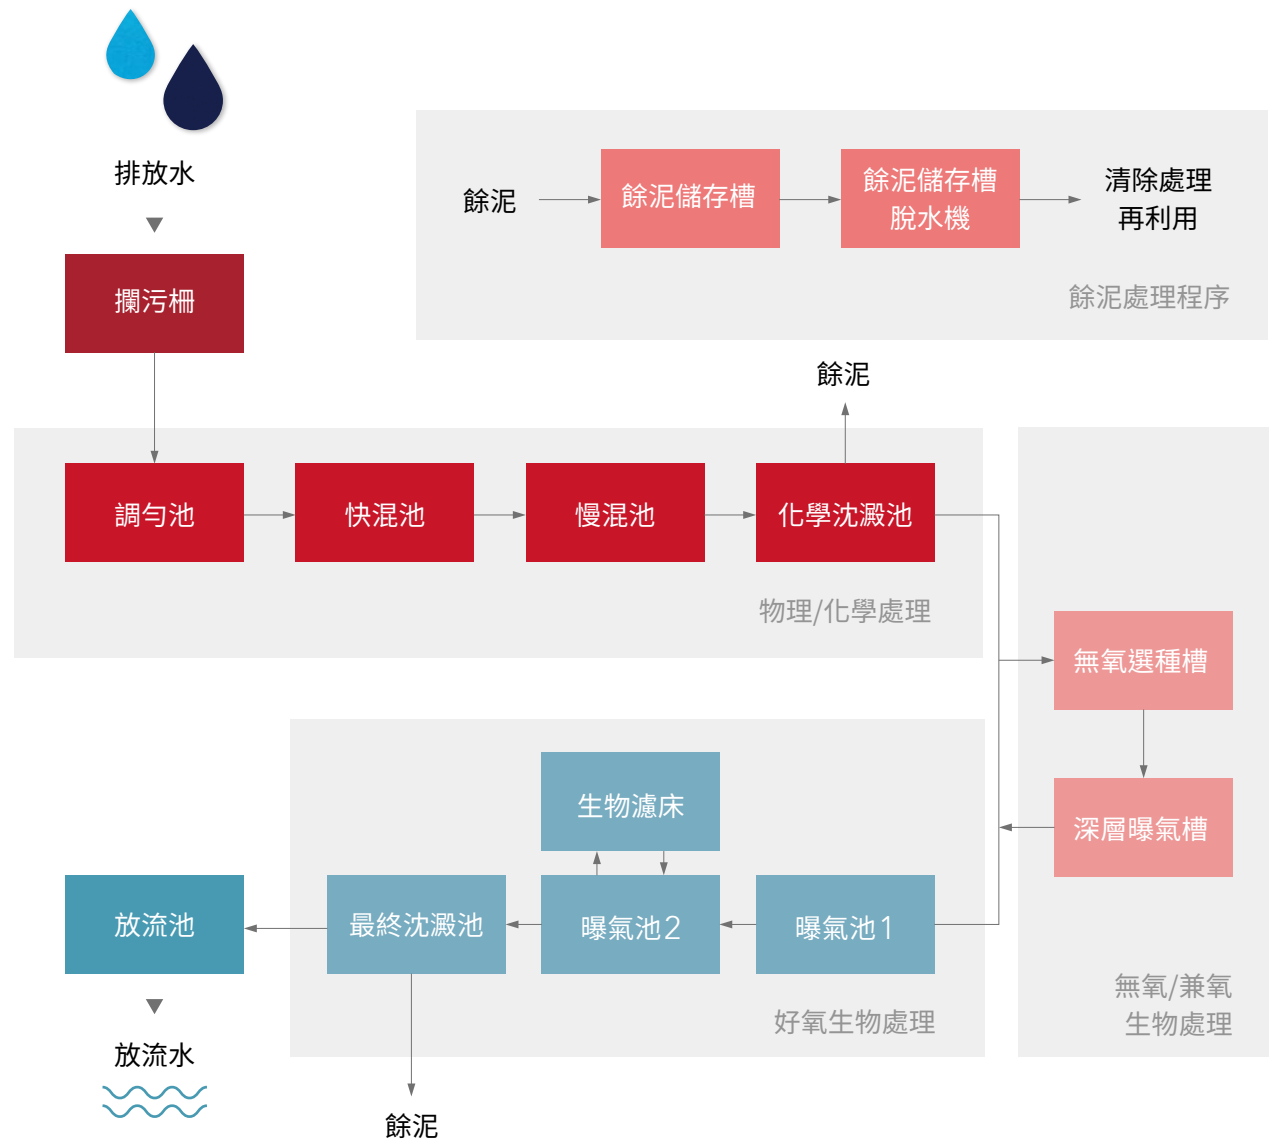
排放水

攔污柵

餘泥

餘泥儲存槽

餘泥儲存槽
脫水機

清除處理
再利用

餘泥處理程序

餘泥

調勻池

快混池

慢混池

化學沈澱池

物理/化學處理

無氧選種槽

深層曝氣槽

生物濾床

放流池

最終沈澱池

曝氣池2

曝氣池1

好氧生物處理

無氧/兼氧
生物處理

放流水

餘泥